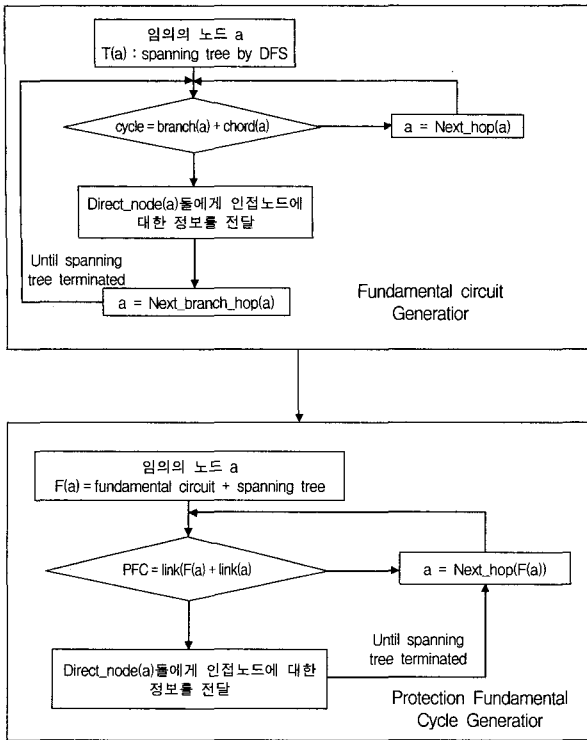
임의의 노드 a
T(a) : spanning tree by DFS

cycle = branch(a) + chord(a)

a = Next_hop(a)

Direct_node(a)들에게 인접노드에 대한 정보를 전달

Until spanning tree terminated

a = Next_branch_hop(a)

Fundamental circuit Generatior

임의의 노드 a
F(a) = fundamental circuit + spanning tree

PFC = link(F(a) + link(a)

a = Next_hop(F(a))

Until spanning tree terminated

Direct_node(a)들에게 인접노드에 대한 정보를 전달

Protection Fundamental Cycle Generatior